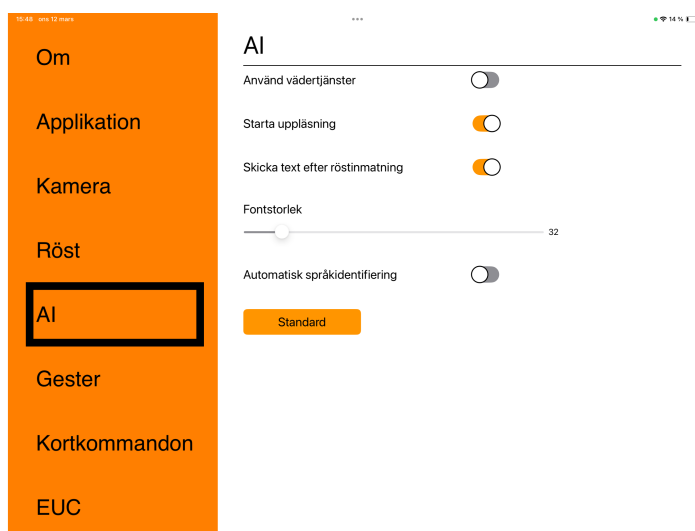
15:48 ons 12 mars

14 %

Om

Applikation

Kamera

Röst

AI

Gester

Kortkommandon

EUC

AI

Använd vädertjänster

Starta uppläsning

Skicka text efter röstinmatning

Fontstorlek

32

Automatisk språkidentifiering

Standard